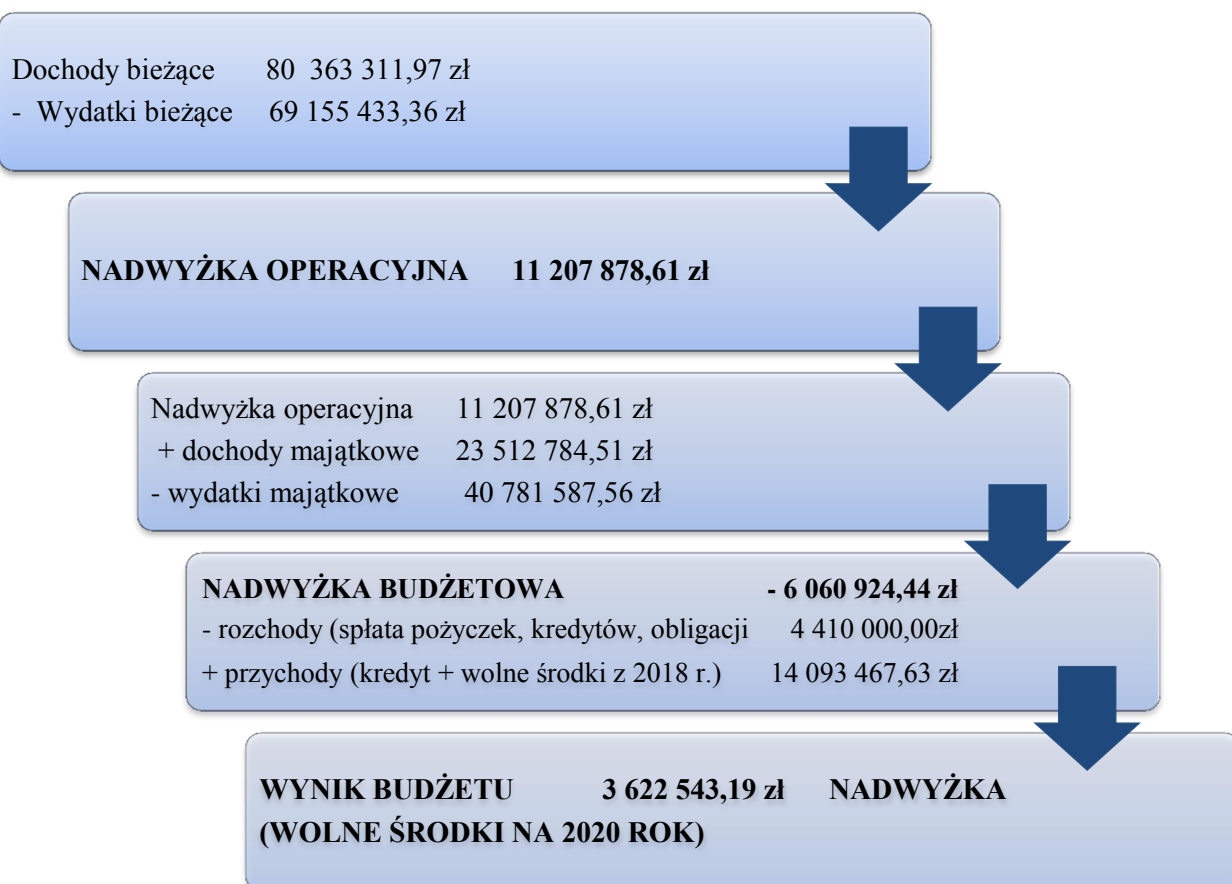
Dochody bieżące 80 363 311,97 zł
- Wydatki bieżące 69 155 433,36 zł

NADWYŻKA OPERACYJNA 11 207 878,61 zł

Nadwyżka operacyjna 11 207 878,61 zł
+ dochody majątkowe 23 512 784,51 zł
- wydatki majątkowe 40 781 587,56 zł

NADWYŻKA BUDŻETOWA - 6 060 924,44 zł
- rozchody (spłata pożyczek, kredytów, obligacji 4 410 000,00zł
+ przychody (kredyt + wolne środki z 2018 r.) 14 093 467,63 zł

WYNIK BUDŻETU 3 622 543,19 zł NADWYŻKA (WOLNE ŚRODKI NA 2020 ROK)